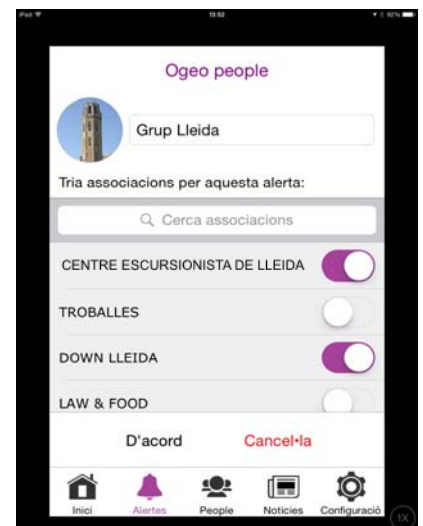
iPad
13:52
92%

Ogeo people

Grup Lleida

Tria associacions per aquesta alerta:

Cerca associacions

CENTRE ESCURSIONISTA DE LLEIDA

TROBALLES

DOWN LLEIDA

LAW & FOOD

D'acord

Cancel•la

Inici
Alertes
People
Notícies
Configuració

1X